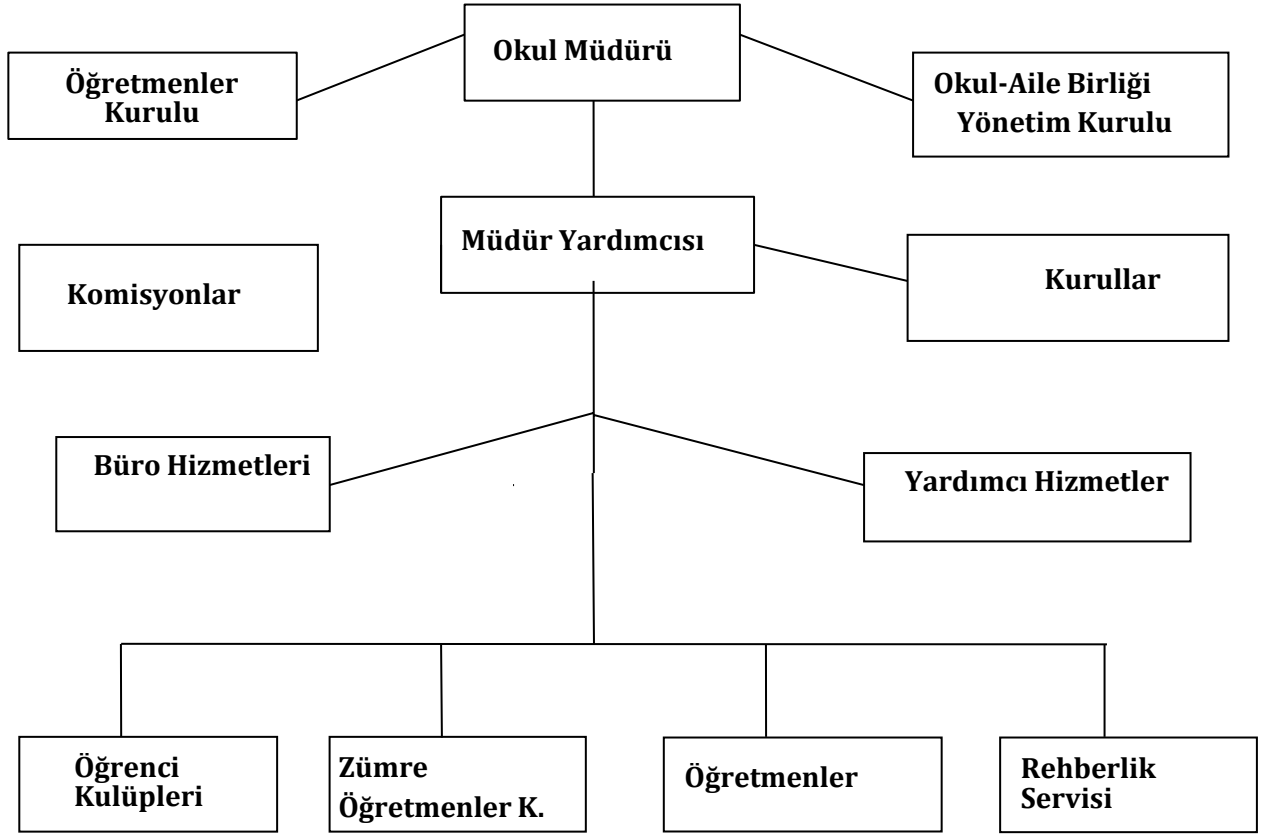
Okul Müdürü

Öğretmenler Kurulu

Okul-Aile Birliği Yönetim Kurulu

Müdür Yardımcısı

Komisyonlar

Kurullar

Büro Hizmetleri

Yardımcı Hizmetler

Öğrenci Kulüpleri

Zümre Öğretmenler K.

Öğretmenler

Rehberlik Servisi